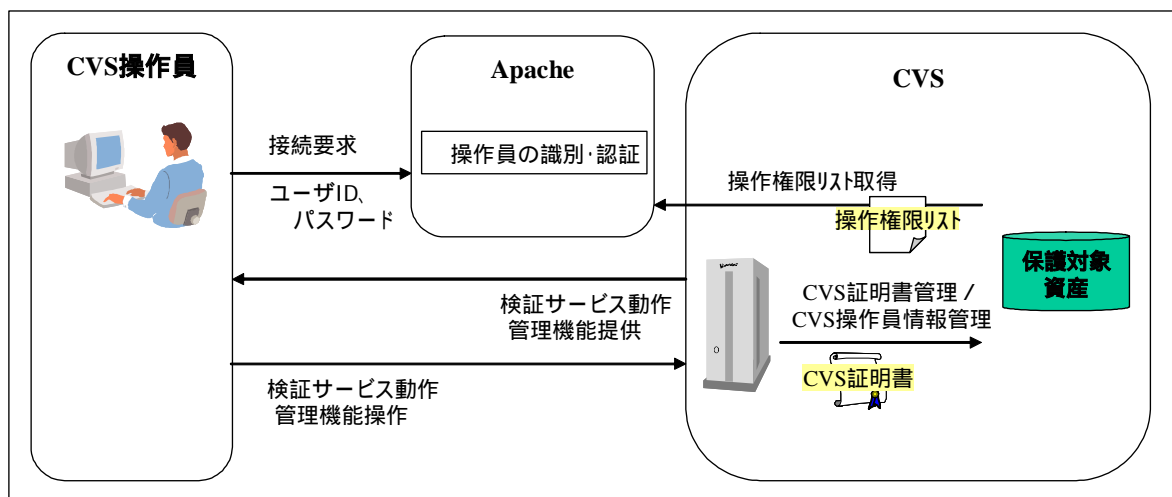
CVS操作員

Apache

CVS

接続要求

操作員の識別･認証

ユーザID、
パスワード

操作権限ﾘｽﾄ取得

操作権限ﾘｽﾄ

保護対象
資産

検証サービス動作
管理機能提供

CVS証明書管理 /
CVS操作員情報管理

CVS証明書

検証サービス動作
管理機能操作